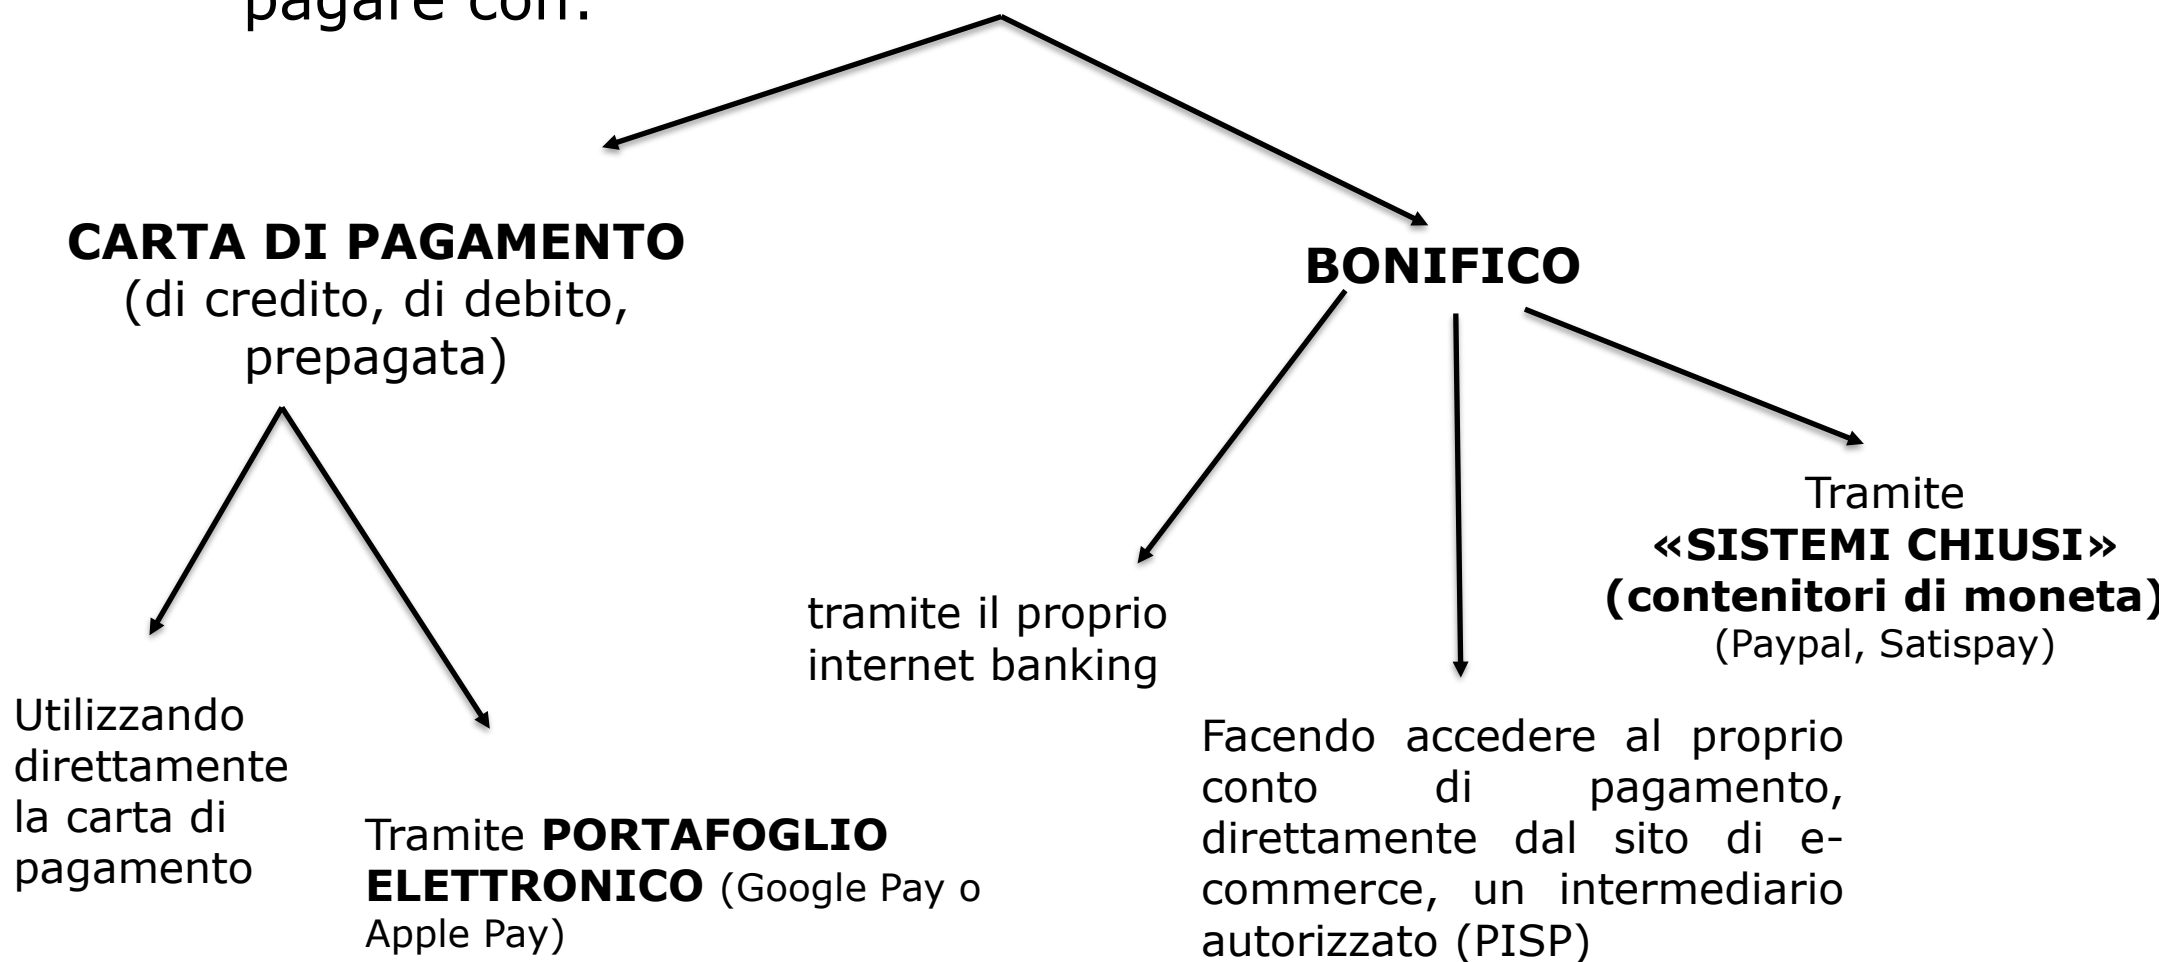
pagare con:

**CARTA DI PAGAMENTO**
(di credito, di debito, prepagata)

**BONIFICO**

Utilizzando direttamente la carta di pagamento

Tramite **PORTAFOGLIO ELETTRONICO** (Google Pay o Apple Pay)

tramite il proprio internet banking

Facendo accedere al proprio conto di pagamento, direttamente dal sito di e-commerce, un intermediario autorizzato (PISP)

Tramite
**«SISTEMI CHIUSI»**
**(contenitori di moneta)**
(Paypal, Satispay)